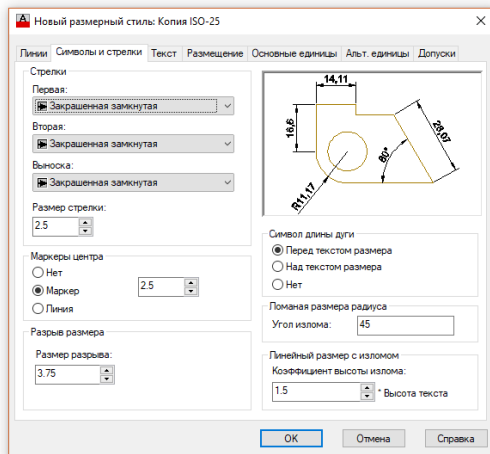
Новый размерный стиль: Копия ISO-25

Линии | Символы и стрелки | Текст | Размещение | Основные единицы | Альт. единицы | Допуски

Стрелки
Первая:
Закрашенная замкнутая
Вторая:
Закрашенная замкнутая
Выноска:
Закрашенная замкнутая
Размер стрелки:
2.5

Маркеры центра
Нет
Маркер
Линия
2.5

Разрыв размера
Размер разрыва:
3.75

14,11
16,6
28,07
60°
R11,17

Символ длины дуги
Перед текстом размера
Над текстом размера
Нет

Ломаная размера радиуса
Угол излома:
45

Линейный размер с изломом
Коэффициент высоты излома:
1.5
* Высота текста

OK
Отмена
Справка